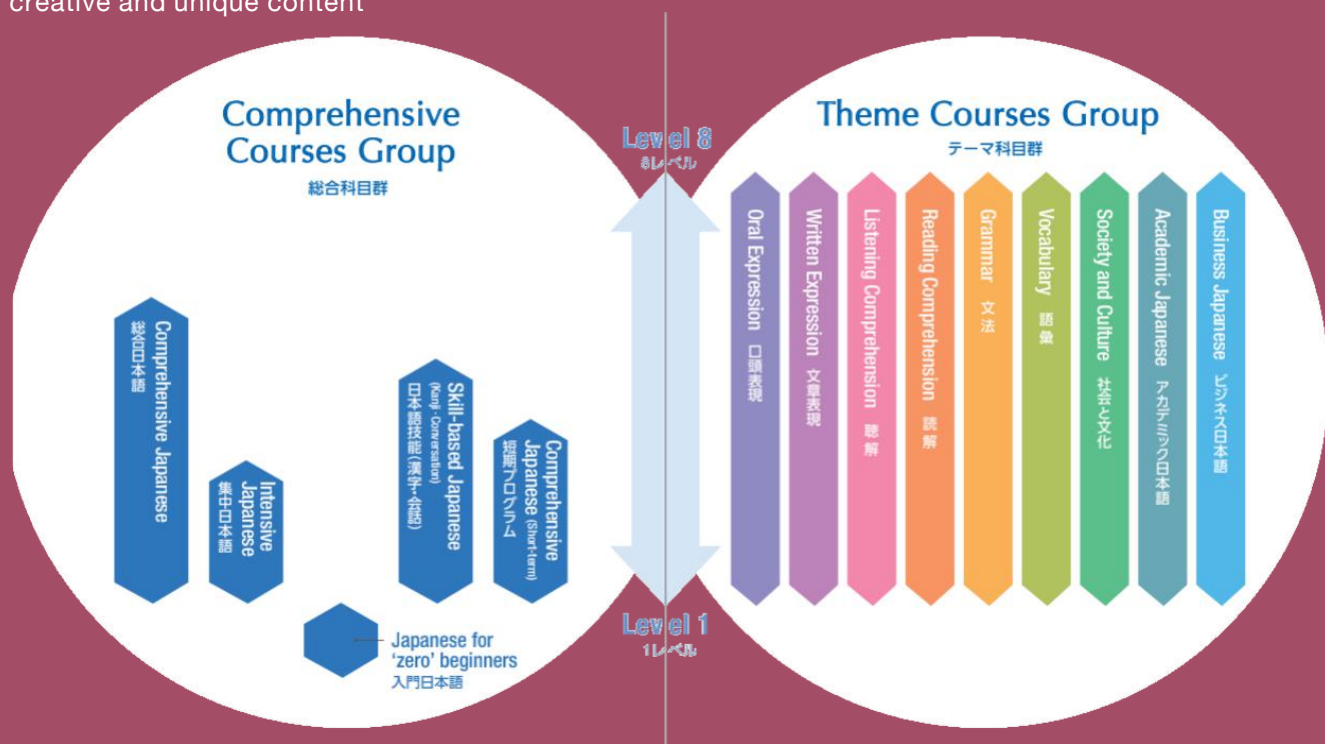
creative and unique content

Comprehensive Courses Group
総合科目群

Comprehensive Japanese
総合日本語

Intensive Japanese
集中日本語

Skill-based Japanese (Kanji · Conversation)
日本語技能（漢字・会話）

Comprehensive Japanese (Short-term)
短期プログラム

Japanese for 'zero' beginners
入門日本語

Level 8
8レベル

Level 1
1レベル

Theme Courses Group
テーマ科目群

Oral Expression 口頭表現

Written Expression 文章表現

Listening Comprehension 聴解

Reading Comprehension 読解

Grammar 文法

Vocabulary 語彙

Society and Culture 社会と文化

Academic Japanese アカデミック日本語

Business Japanese ビジネス日本語